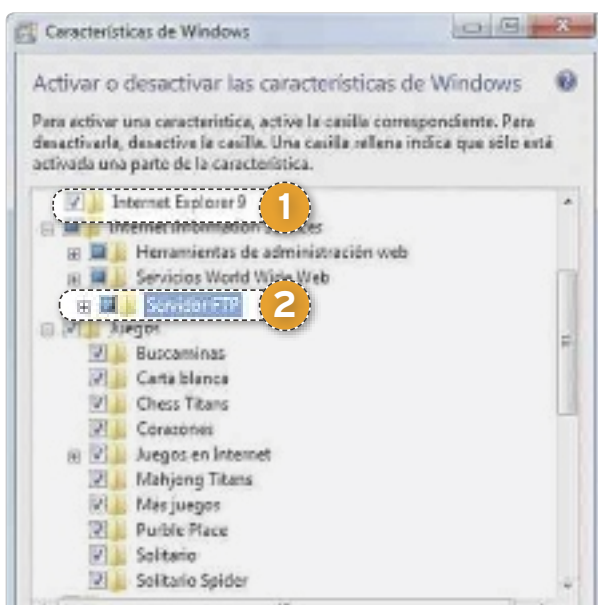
Características de Windows

Activar o desactivar las características de Windows

Para activar una característica, active la casilla correspondiente. Para desactivarla, desactive la casilla. Una casilla rellena indica que sólo está activada una parte de la característica.

Internet Explorer 9
1
Internet Information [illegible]
Herramientas de administración web
Servicios World Wide Web
Servidor FTP
2
Juegos
Buscaminas
Carta blanca
Chess Titans
Corazones
Juegos en Internet
Mahjong Titans
Más juegos
Purble Place
Solitario
Solitario Spider